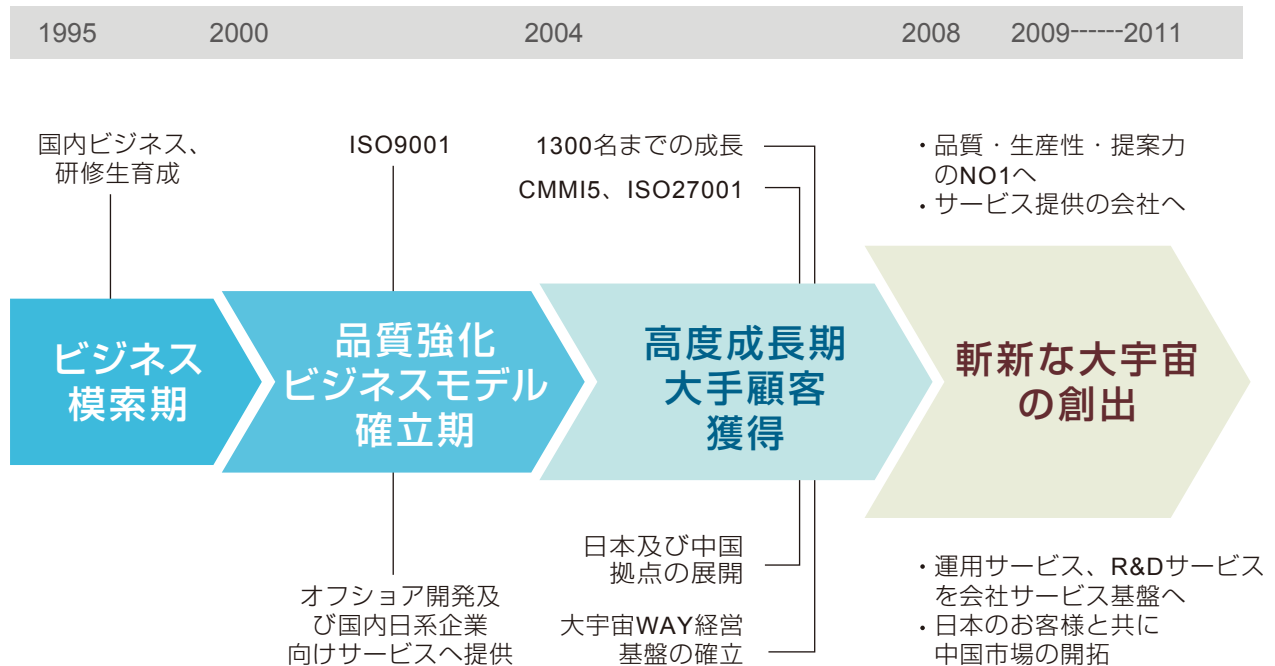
1995 2000 2004 2008 2009------2011

国内ビジネス、研修生育成

ISO9001

1300名までの成長

CMMI5、ISO27001

・品質・生産性・提案力のNO1へ
・サービス提供の会社へ

ビジネス模索期

品質強化ビジネスモデル確立期

高度成長期大手顧客獲得

斬新な大宇宙の創出

オフショア開発及び国内日系企業向けサービスへ提供

日本及び中国拠点の展開

大宇宙WAY経営基盤の確立

・運用サービス、R&Dサービスを会社サービス基盤へ
・日本のお客様と共に中国市場の開拓